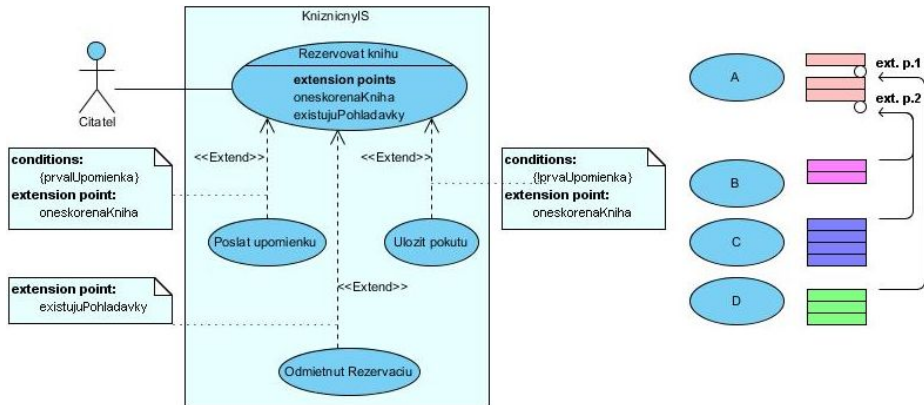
KniznicnyIS

Rezervovat knihu

extension points
oneskorenaKniha
existujuPohladavky

Citatel

conditions:
{prvaUpomienka}
extension point:
oneskorenaKniha

<<Extend>>

<<Extend>>

conditions:
{!prvaUpomienka}
extension point:
oneskorenaKniha

Poslat upomienku

Ulozit pokutu

extension point:
existujuPohladavky

<<Extend>>

Odmietnut Rezervaciu

A

B

C

D

ext. p.1

ext. p.2